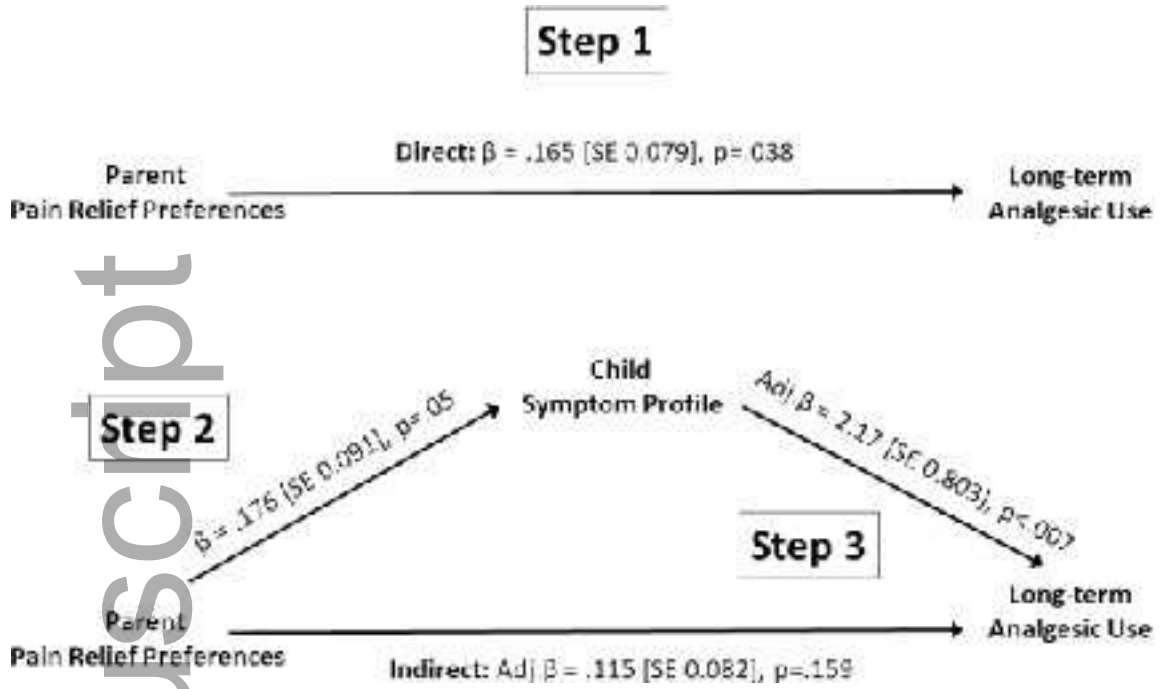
Step 1

Direct: β = .165 [SE 0.079], p=.038

Parent
Pain Relief Preferences

Long-term
Analgesic Use

script

Step 2

β = .176 [SE 0.091], p=.05

Child
Symptom Profile

Adj β = 2.17 [SE 0.803], p<.007

Step 3

Parent
Pain Relief Preferences

Long-term
Analgesic Use

Indirect: Adj β = .115 [SE 0.082], p=.159